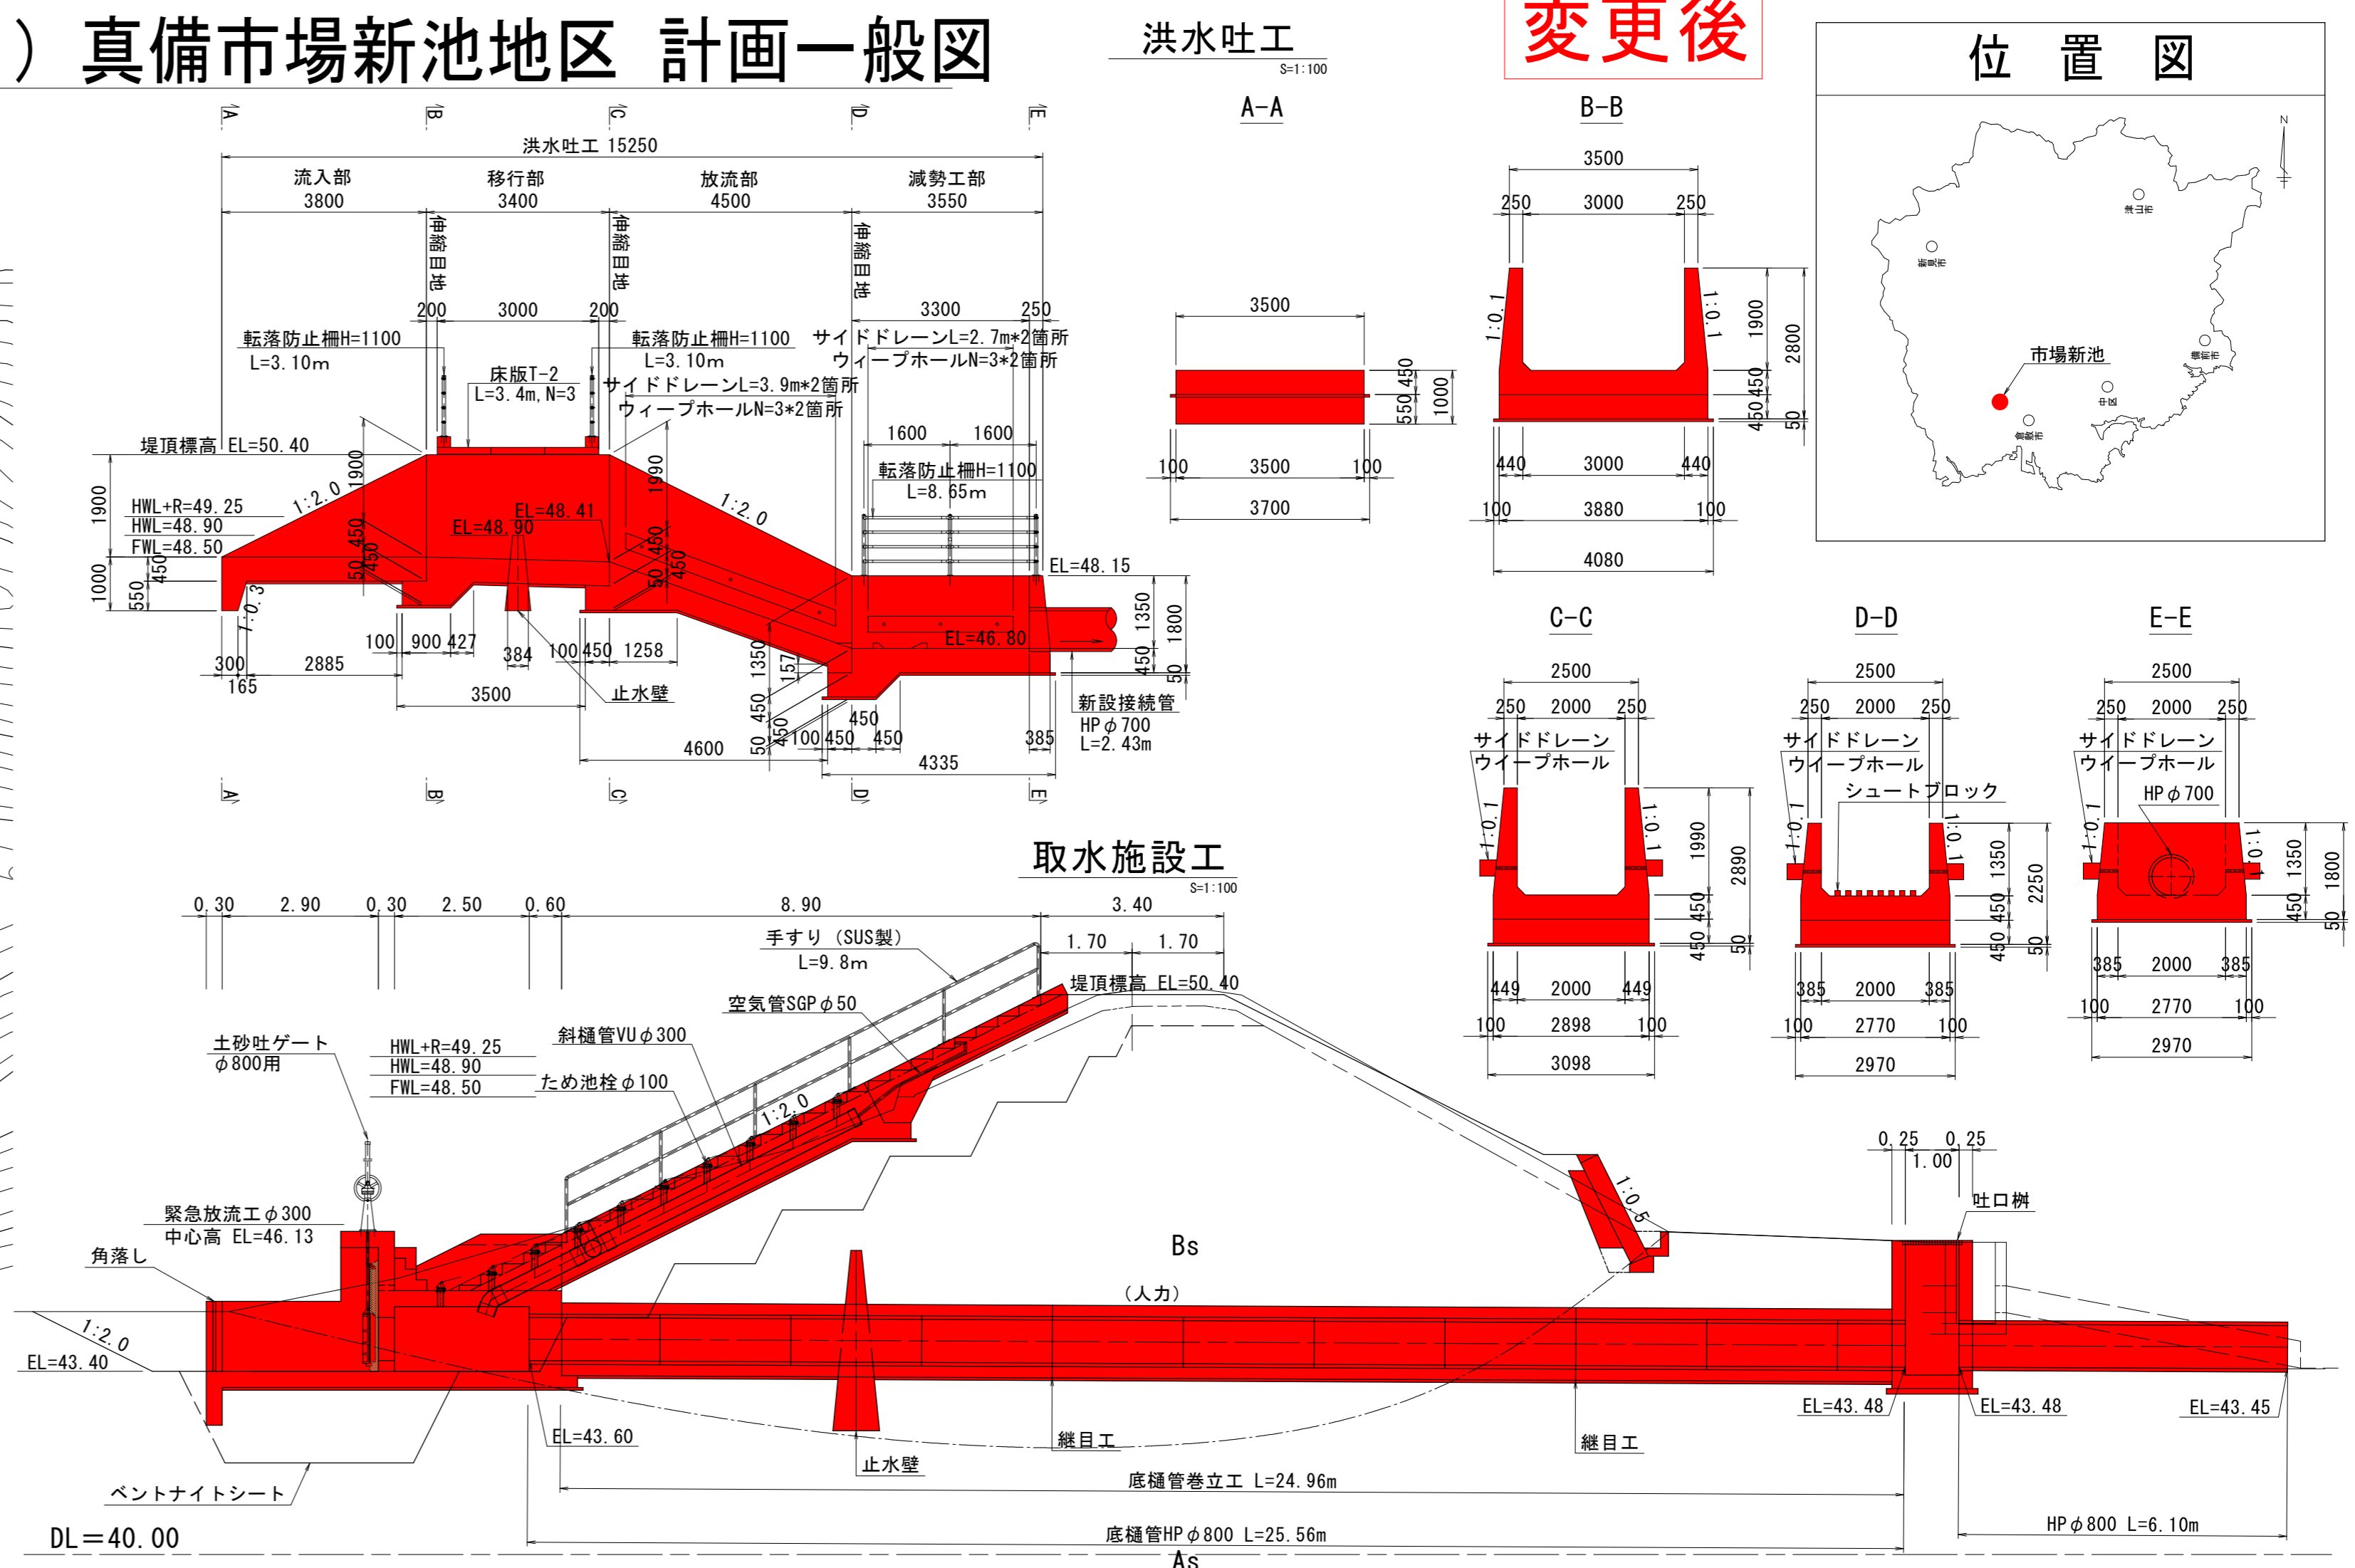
）真備市場新池地区 計画一般図

洪水吐工
S=1:100

変更後

位 置 図

A B C D E

洪水吐工 15250
流入部 3800
移行部 3400
放流部 4500
減勢工部 3550

伸縮目地 伸縮目地 伸縮目地

200 3000 200
3300 250
転落防止柵H=1100 L=3.10m
床版T-2 L=3.4m, N=3
転落防止柵H=1100 L=3.10m
サイドドレーンL=3.9m*2箇所
ウィープホールN=3*2箇所
サイドドレーンL=2.7m*2箇所
ウィープホールN=3*2箇所
1600 1600
転落防止柵H=1100 L=8.65m
堤頂標高 EL=50.40
1900
HWL+R=49.25
HWL=48.90
FWL=48.50
1:2.0
1900
EL=48.41
EL=48.90
1990
1:2.0
450 450 50
450 450 50
EL=48.15
1000 550 450
1:0.3
EL=46.80
1350 1800 450 50
100 900 427
384
100 450 1258
300 2885
165
3500
止水壁
1350 157
450 50 450
450
100 450 450
4600
4335
385
新設接続管
HP φ700
L=2.43m

A-A
3500
550 450 1000
100 3500 100
3700

B-B
3500
250 3000 250
1:0.1 1:0.1
1900 2800
450 450 50
440 3000 440
100 3880 100
4080

C-C
2500
250 2000 250
サイドドレーン
ウィープホール
1:0.1 1:0.1
1990 2890
450 450 50
449 2000 449
100 2898 100
3098

D-D
2500
250 2000 250
サイドドレーン
ウィープホール
シュートブロック
1:0.1 1:0.1
1350 2250
450 450 50
385 2000 385
100 2770 100
2970

E-E
2500
250 2000 250
サイドドレーン
ウィープホール
HP φ700
1:0.1 1:0.1
1350 1800
450 50
385 2000 385
100 2770 100
2970

市場新池

取水施設工
S=1:100

0.30 2.90 0.30 2.50 0.60 8.90 3.40
1.70 1.70
手すり (SUS製)
L=9.8m
堤頂標高 EL=50.40
空気管SGP φ50
斜樋管VU φ300
土砂吐ゲート
φ800用
HWL+R=49.25
HWL=48.90
FWL=48.50
ため池栓 φ100
1:2.0
緊急放流工 φ300
中心高 EL=46.13
角落し
1:2.0
EL=43.40
Bs
(人力)
1:0.5
0.25 0.25
1.00
吐口桝
EL=43.60
止水壁
継目工
継目工
EL=43.48
EL=43.48
EL=43.45
ベントナイトシート
底樋管巻立工 L=24.96m
HP φ800 L=6.10m
DL=40.00
底樋管HP φ800 L=25.56m
As